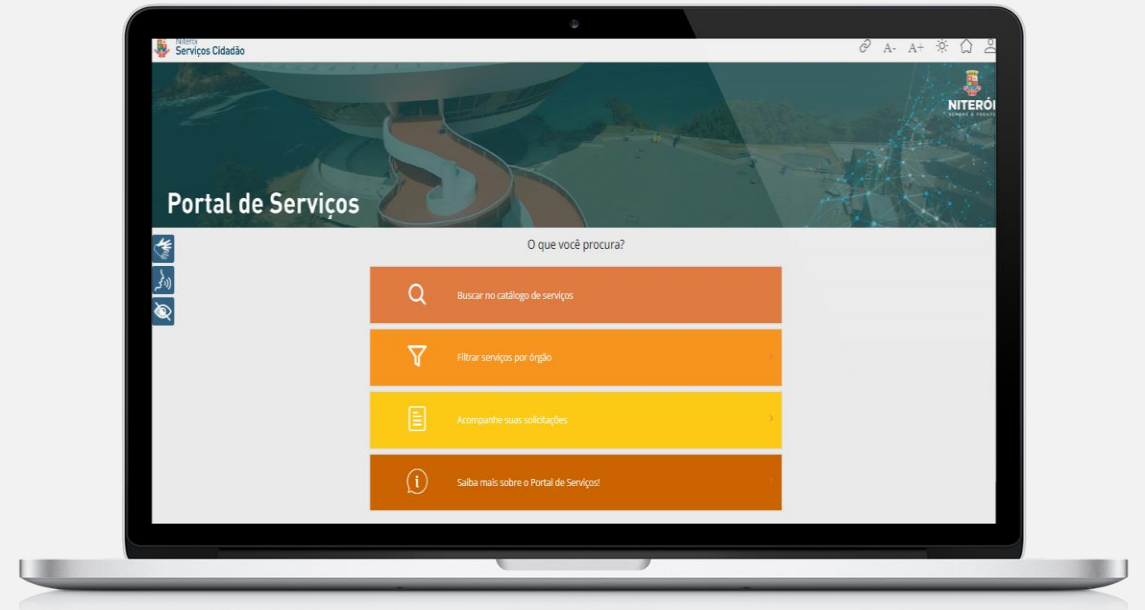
Niterói
Serviços Cidadão

A- A+

NITERÓI

Portal de Serviços

O que você procura?

Buscar no catálogo de serviços

Filtrar serviços por órgão

Acompanhe suas solicitações

Saiba mais sobre o Portal de Serviços!